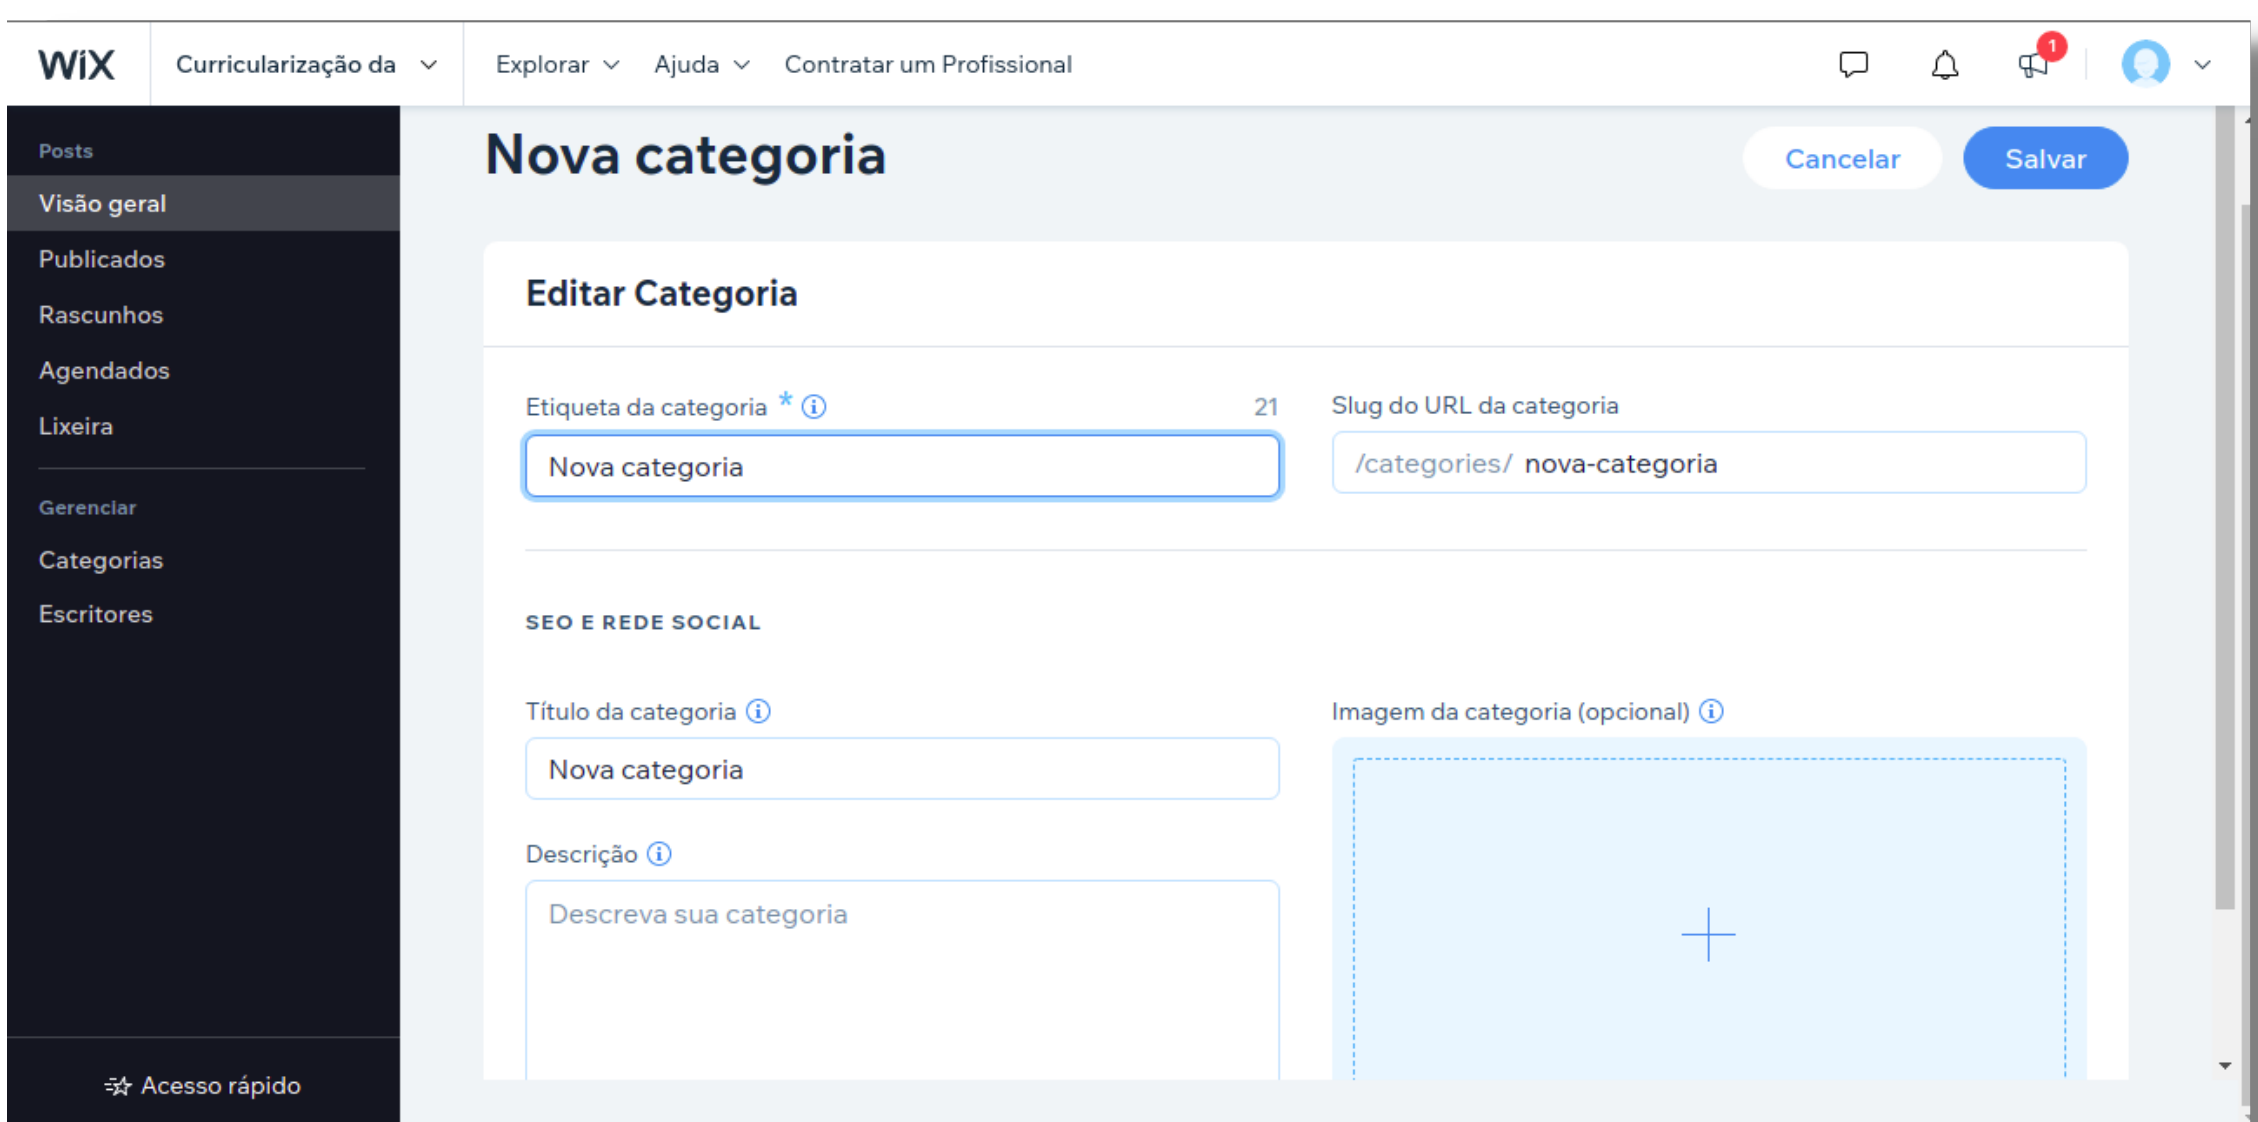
WiX Curricularização da Explorar Ajuda Contratar um Profissional

1

Posts
Visão geral
Publicados
Rascunhos
Agendados
Lixeira

Gerenciar
Categorias
Escritores

Acesso rápido

Nova categoria

Cancelar Salvar

Editar Categoria

Etiqueta da categoria * 21
Nova categoria

Slug do URL da categoria
/categories/ nova-categoria

SEO E REDE SOCIAL

Título da categoria
Nova categoria

Descrição
Descreva sua categoria

Imagem da categoria (opcional)